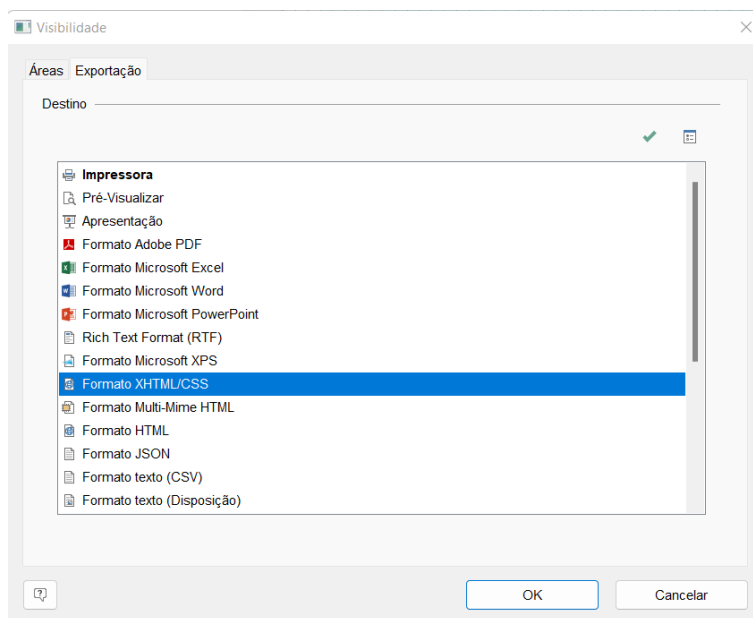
Visibilidade

Áreas Exportação

Destino

Impressora
Pré-Visualizar
Apresentação
Formato Adobe PDF
Formato Microsoft Excel
Formato Microsoft Word
Formato Microsoft PowerPoint
Rich Text Format (RTF)
Formato Microsoft XPS
Formato XHTML/CSS
Formato Multi-Mime HTML
Formato HTML
Formato JSON
Formato texto (CSV)
Formato texto (Disposição)

OK Cancelar